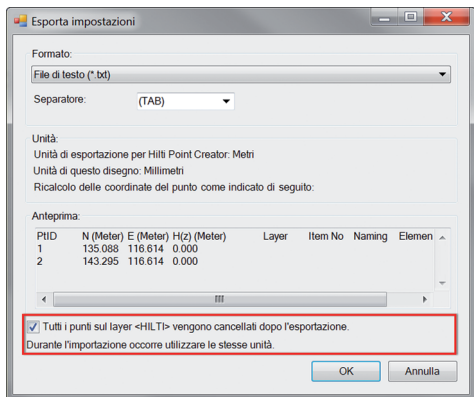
Esporta impostazioni

Formato:

File di testo (*.txt)

Separatore: (TAB)

Unità:

Unità di esportazione per Hilti Point Creator: Metri

Unità di questo disegno: Millimetri

Ricalcolo delle coordinate del punto come indicato di seguito:

Anteprima:

| PtID | N (Meter) | E (Meter) | H(z) (Meter) | Layer | Item No | Naming | Elemen |
|---|---|---|---|---|---|---|---|
| 1 | 135.088 | 116.614 | 0.000 | | | | |
| 2 | 143.295 | 116.614 | 0.000 | | | | |

Tutti i punti sul layer <HILTI> vengono cancellati dopo l'esportazione.

Durante l'importazione occorre utilizzare le stesse unità.

OK Annulla